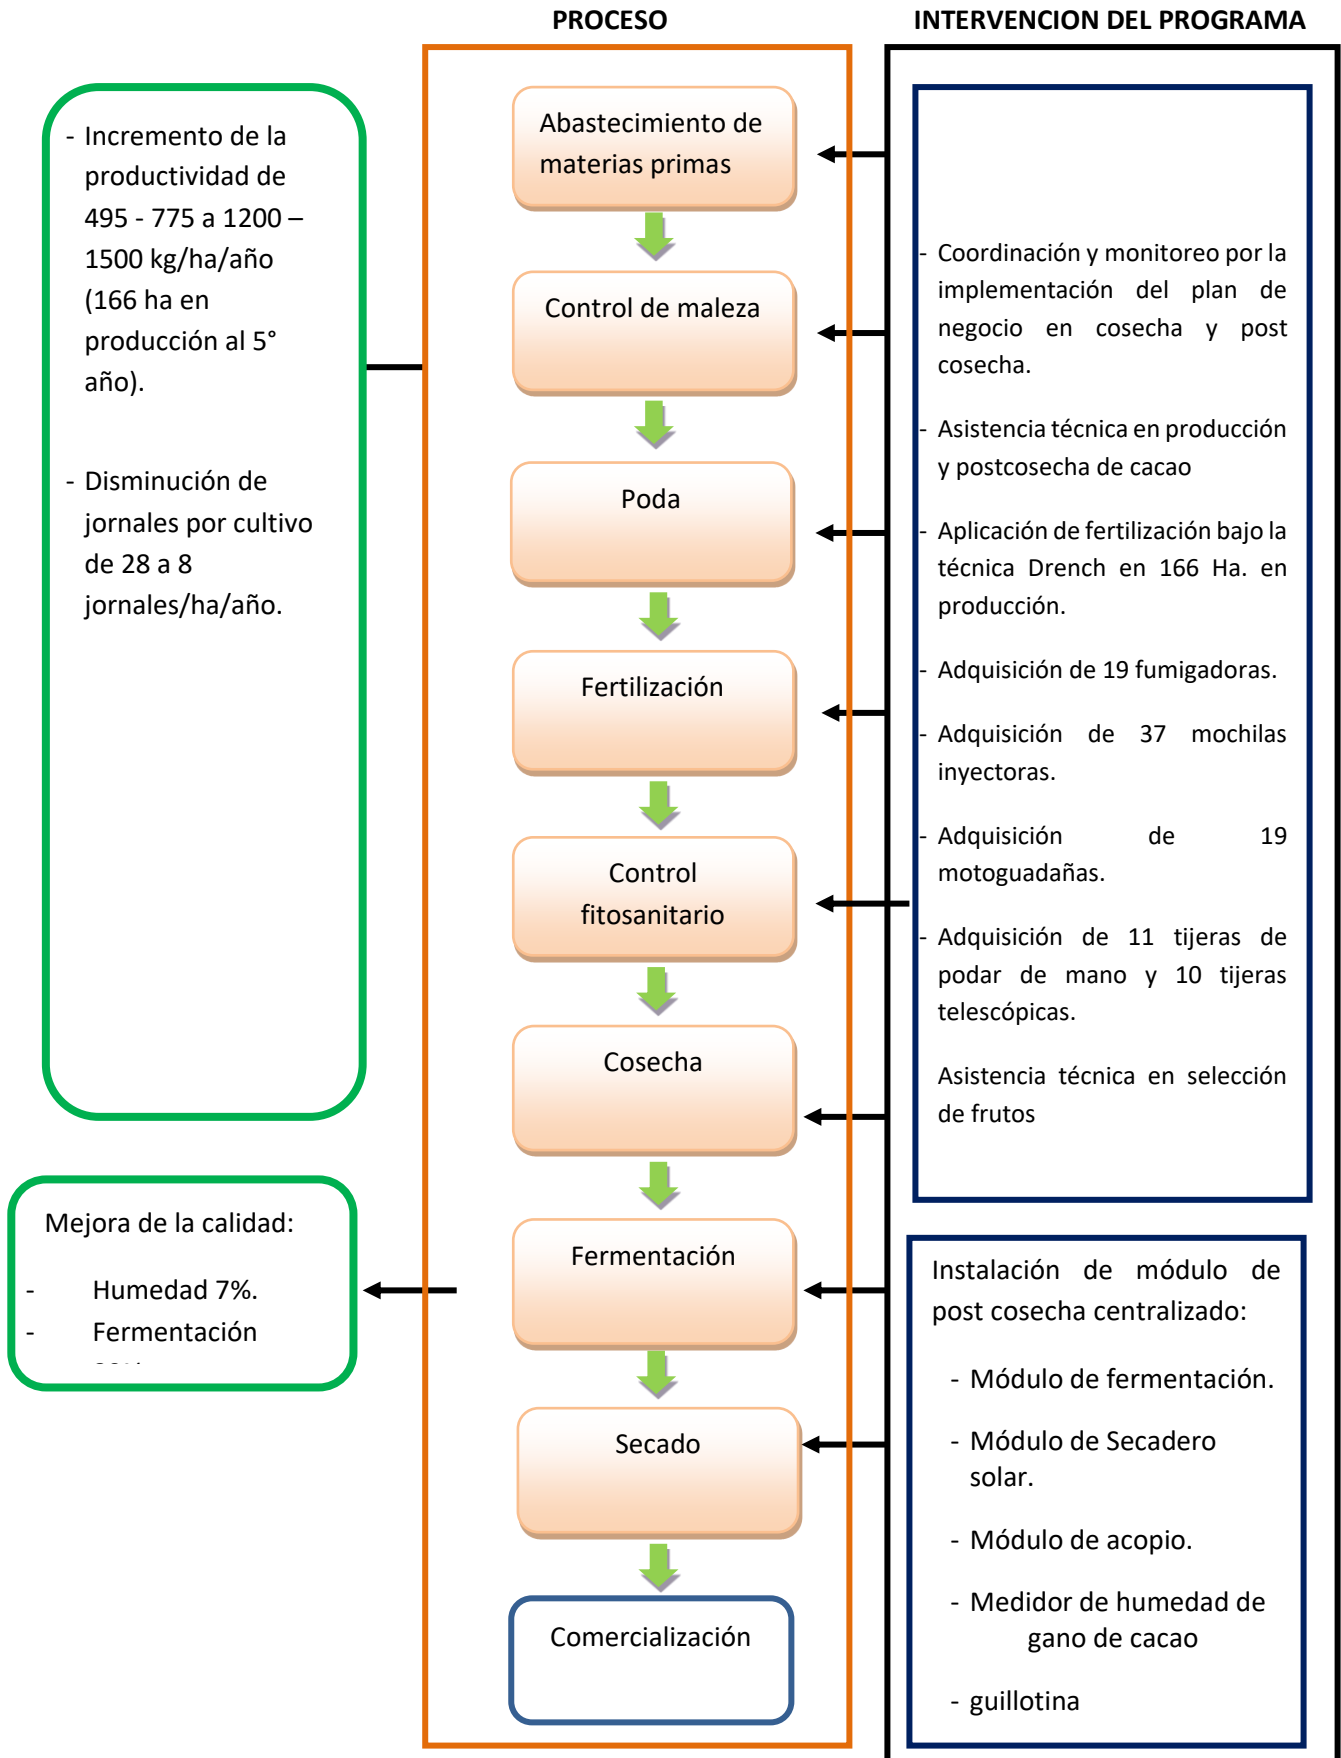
PROCESO

INTERVENCION DEL PROGRAMA

- Incremento de la productividad de 495 - 775 a 1200 – 1500 kg/ha/año (166 ha en producción al 5° año).

- Disminución de jornales por cultivo de 28 a 8 jornales/ha/año.

Mejora de la calidad:

- Humedad 7%.
- Fermentación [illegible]

Abastecimiento de materias primas

Control de maleza

Poda

Fertilización

Control fitosanitario

Cosecha

Fermentación

Secado

Comercialización

- Coordinación y monitoreo por la implementación del plan de negocio en cosecha y post cosecha.

- Asistencia técnica en producción y postcosecha de cacao

- Aplicación de fertilización bajo la técnica Drench en 166 Ha. en producción.

- Adquisición de 19 fumigadoras.

- Adquisición de 37 mochilas inyectoras.

- Adquisición de 19 motoguadañas.

- Adquisición de 11 tijeras de podar de mano y 10 tijeras telescópicas.

Asistencia técnica en selección de frutos

Instalación de módulo de post cosecha centralizado:

- Módulo de fermentación.

- Módulo de Secadero solar.

- Módulo de acopio.

- Medidor de humedad de gano de cacao

- guillotina